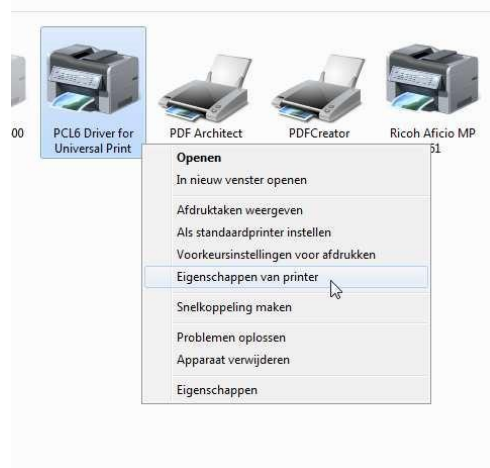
00

PCL6 Driver for Universal Print

PDF Architect

PDFCreator

Ricoh Aficio MP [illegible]51

Openen
In nieuw venster openen

Afdruktaken weergeven
Als standaardprinter instellen
Voorkeursinstellingen voor afdrukken
Eigenschappen van printer

Snelkoppeling maken

Problemen oplossen
Apparaat verwijderen

Eigenschappen